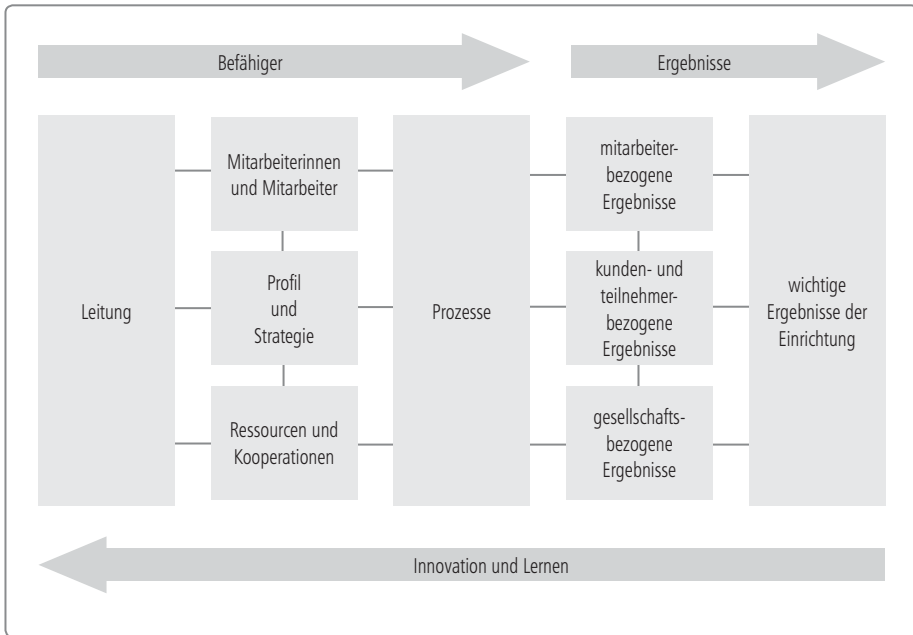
Befähiger

Ergebnisse

Leitung

Mitarbeiterinnen und Mitarbeiter

Profil und Strategie

Ressourcen und Kooperationen

Prozesse

mitarbeiterbezogene Ergebnisse

kunden- und teilnehmerbezogene Ergebnisse

gesellschaftsbezogene Ergebnisse

wichtige Ergebnisse der Einrichtung

Innovation und Lernen